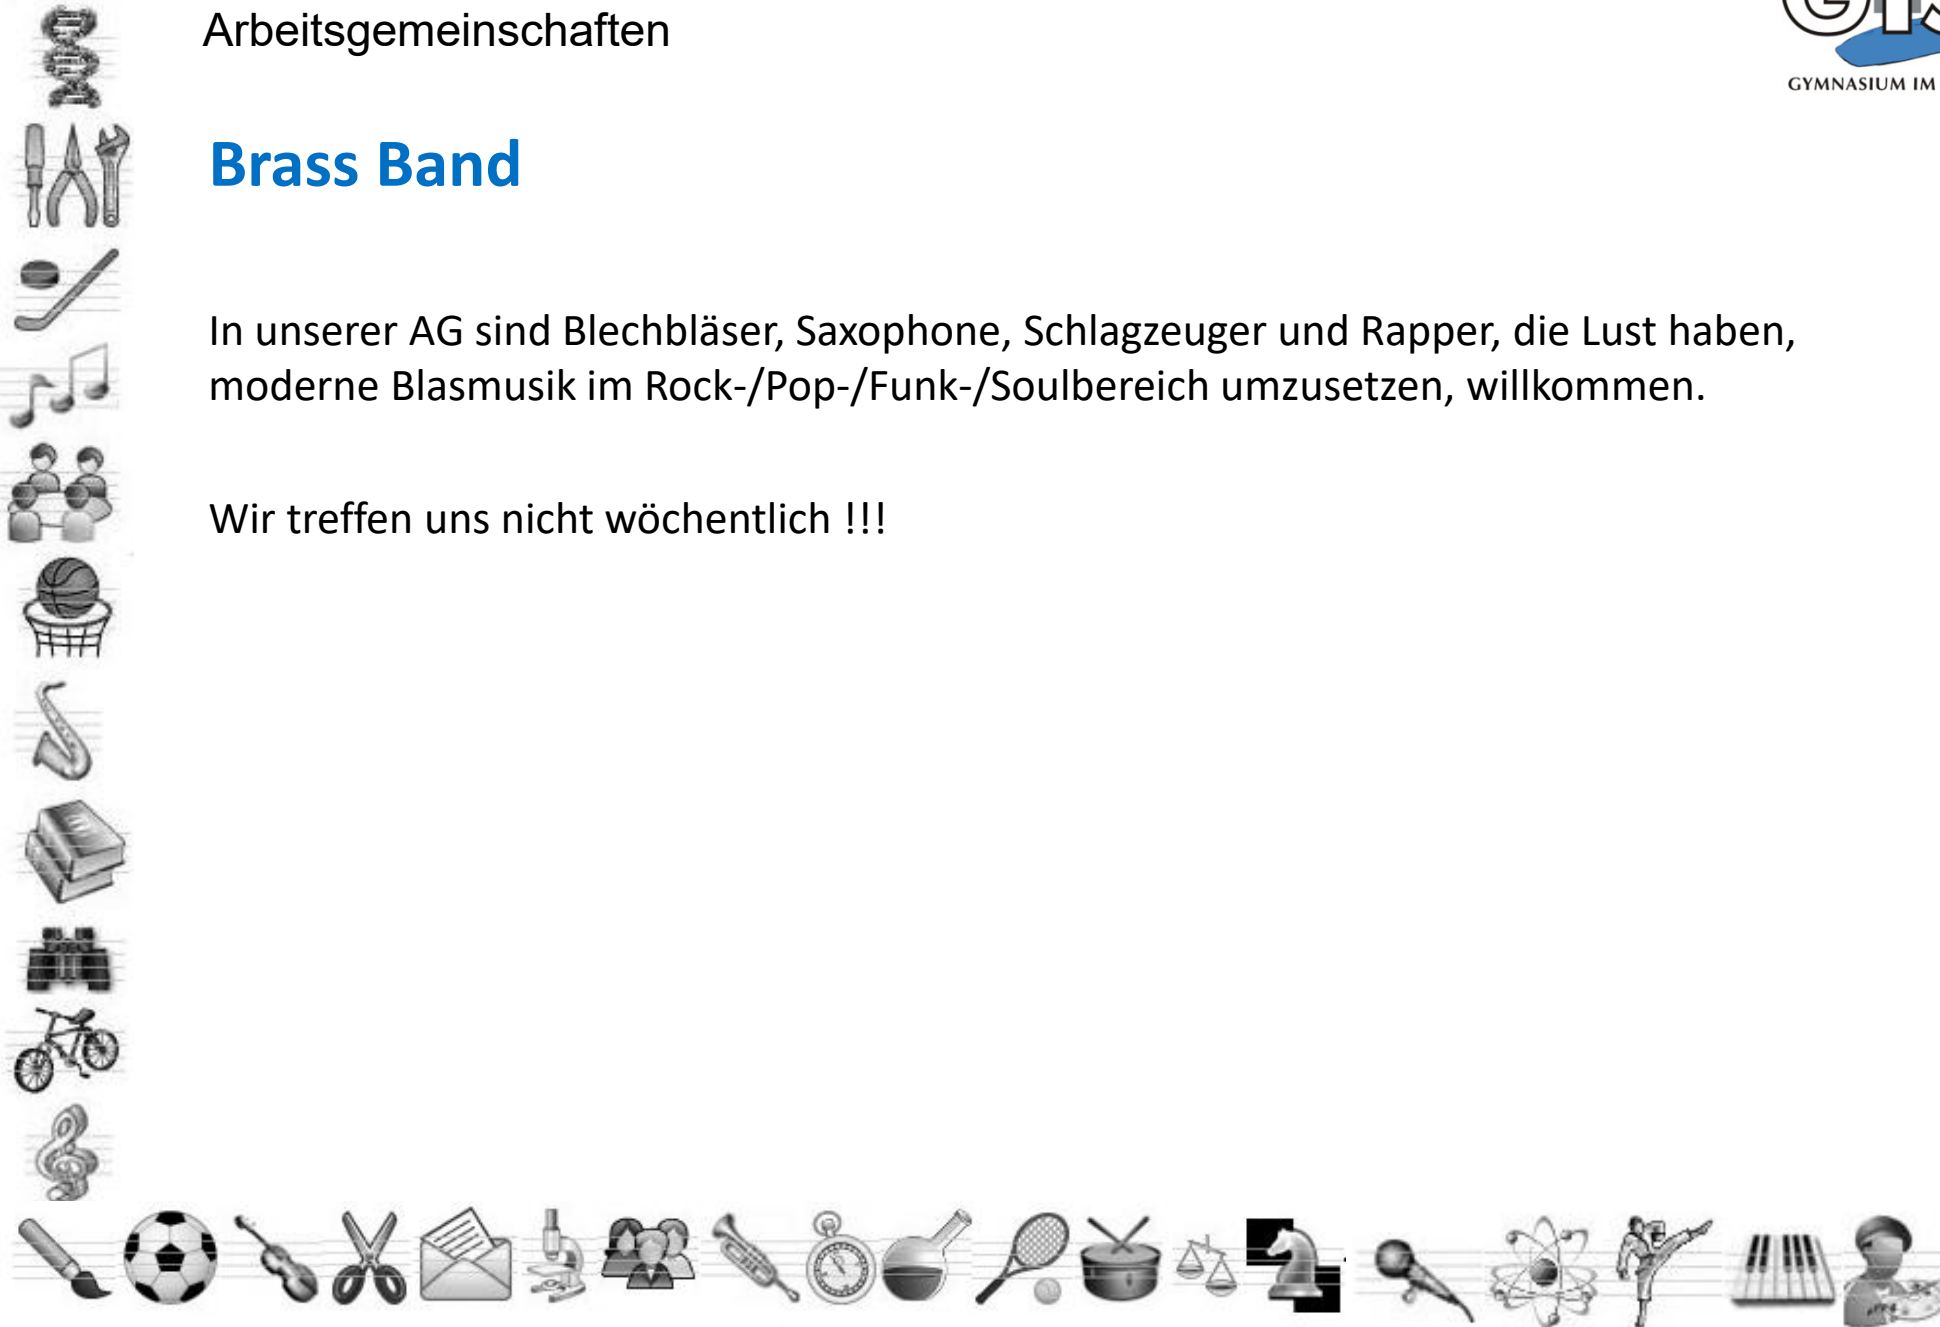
Arbeitsgemeinschaften

GYMNASIUM IM

Brass Band

In unserer AG sind Blechbläser, Saxophone, Schlagzeuger und Rapper, die Lust haben, moderne Blasmusik im Rock-/Pop-/Funk-/Soulbereich umzusetzen, willkommen.

Wir treffen uns nicht wöchentlich !!!